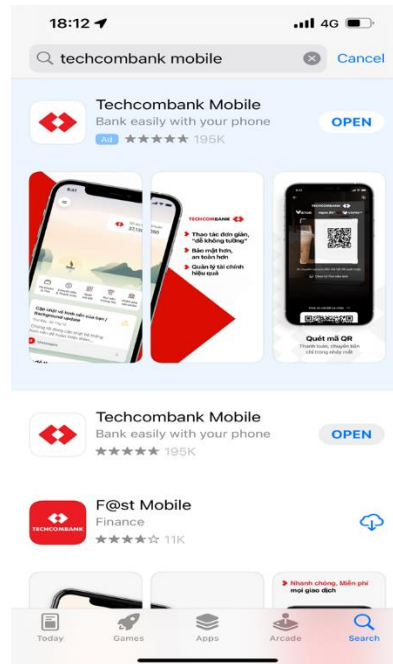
18:12
4G
techcombank mobile
Cancel
Techcombank Mobile
Bank easily with your phone
Ad ★★★★★ 195K
OPEN
TECHCOMBANK
Thao tác đơn giản, "dễ không tưởng"
Bảo mật hơn, an toàn hơn
Quản lý tài chính hiệu quả
Quét mã QR
Thanh toán, chuyển tiền chỉ trong nháy mắt
Techcombank Mobile
Bank easily with your phone
★★★★★ 195K
OPEN
F@st Mobile
Finance
★★★★☆ 11K
TECHCOMBANK
Nhanh chóng, Miễn phí mọi giao dịch
Today
Games
Apps
Arcade
Search